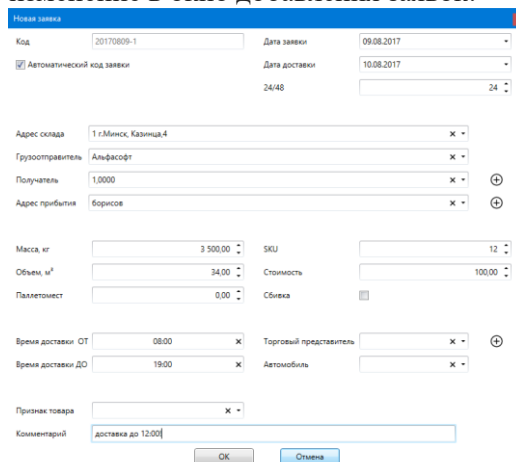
изменение в окне добавления заявок:

Новая заявка

Код 20170809-1

Дата заявки 09.08.2017

Автоматический код заявки

Дата доставки 10.08.2017

24/48 24

Адрес склада 1 г.Минск, Казинца,4

Грузоотправитель Альфасофт

Получатель 1,0000

Адрес прибытия борисов

Масса, кг 3 500,00

SKU 12

Объем, м³ 34,00

Стоимость 100,00

Паллетомест 0,00

Сбивка

Время доставки ОТ 08:00

Торговый представитель

Время доставки ДО 19:00

Автомобиль

Признак товара

Комментарий доставка до 12:00

OK Отмена